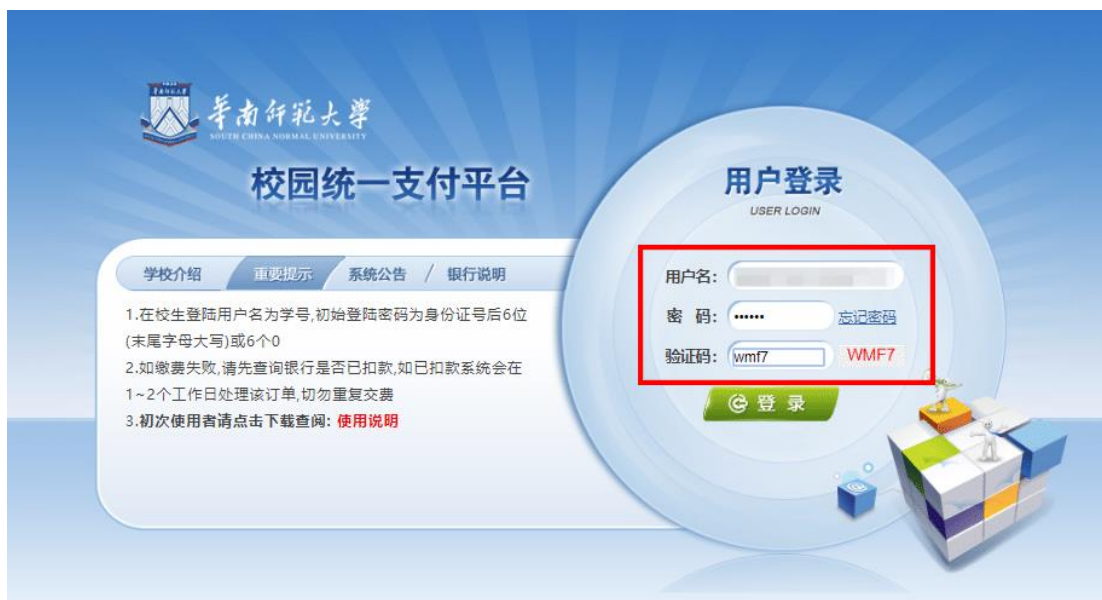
華南師範大學
SOUTH CHINA NORMAL UNIVERSITY

校园统一支付平台

学校介绍 重要提示 系统公告 / 银行说明

1.在校生登陆用户名为学号,初始登陆密码为身份证号后6位(末尾字母大写)或6个0
2.如缴费失败,请先查询银行是否已扣款,如已扣款系统会在1~2个工作日处理该订单,切勿重复交费
3.初次使用者请点击下载查阅: 使用说明

用户登录
USER LOGIN

用户名: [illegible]
密 码: ••••••
忘记密码
验证码: wmf7 WMF7

登 录